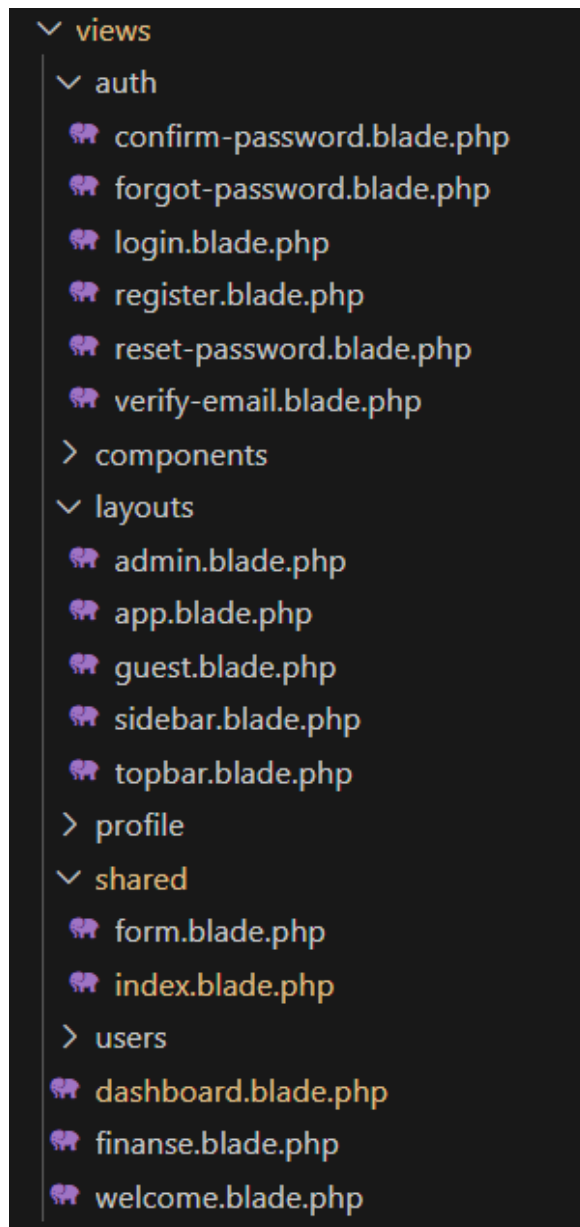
views
auth
confirm-password.blade.php
forgot-password.blade.php
login.blade.php
register.blade.php
reset-password.blade.php
verify-email.blade.php
components
layouts
admin.blade.php
app.blade.php
guest.blade.php
sidebar.blade.php
topbar.blade.php
profile
shared
form.blade.php
index.blade.php
users
dashboard.blade.php
finanse.blade.php
welcome.blade.php